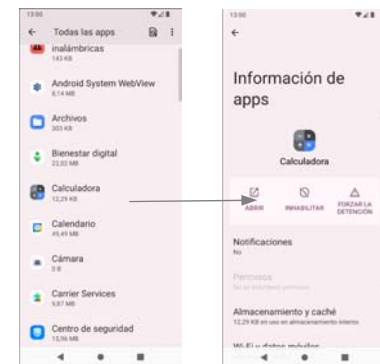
13:00

← Todas las apps

inalámbricas
143 KB

Android System WebView
8,14 MB

Archivos
303 KB

Bienestar digital
22,03 MB

Calculadora
12,29 KB

Calendario
45,49 MB

Cámara
0 B

Carrier Services
5,87 MB

Centro de seguridad
15,56 MB

13:00

←

Información de apps

Calculadora

ABRIR

INHABILITAR

FORZAR LA DETENCIÓN

Notificaciones
No

Permisos
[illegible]

Almacenamiento y caché
12,29 KB en uso en almacenamiento interno

Wi-Fi y datos móviles
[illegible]